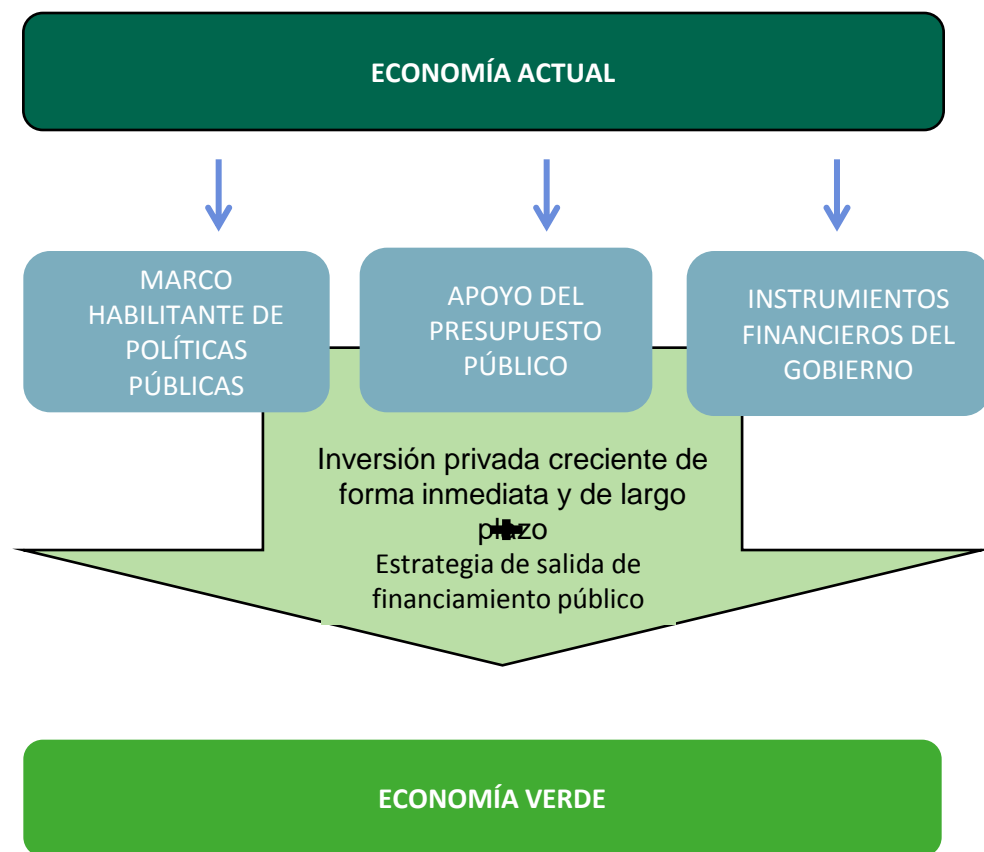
ECONOMÍA ACTUAL

MARCO HABILITANTE DE POLÍTICAS PÚBLICAS

APOYO DEL PRESUPUESTO PÚBLICO

INSTRUMIENTOS FINANCIEROS DEL GOBIERNO

Inversión privada creciente de forma inmediata y de largo plazo

Estrategia de salida de financiamiento público

ECONOMÍA VERDE